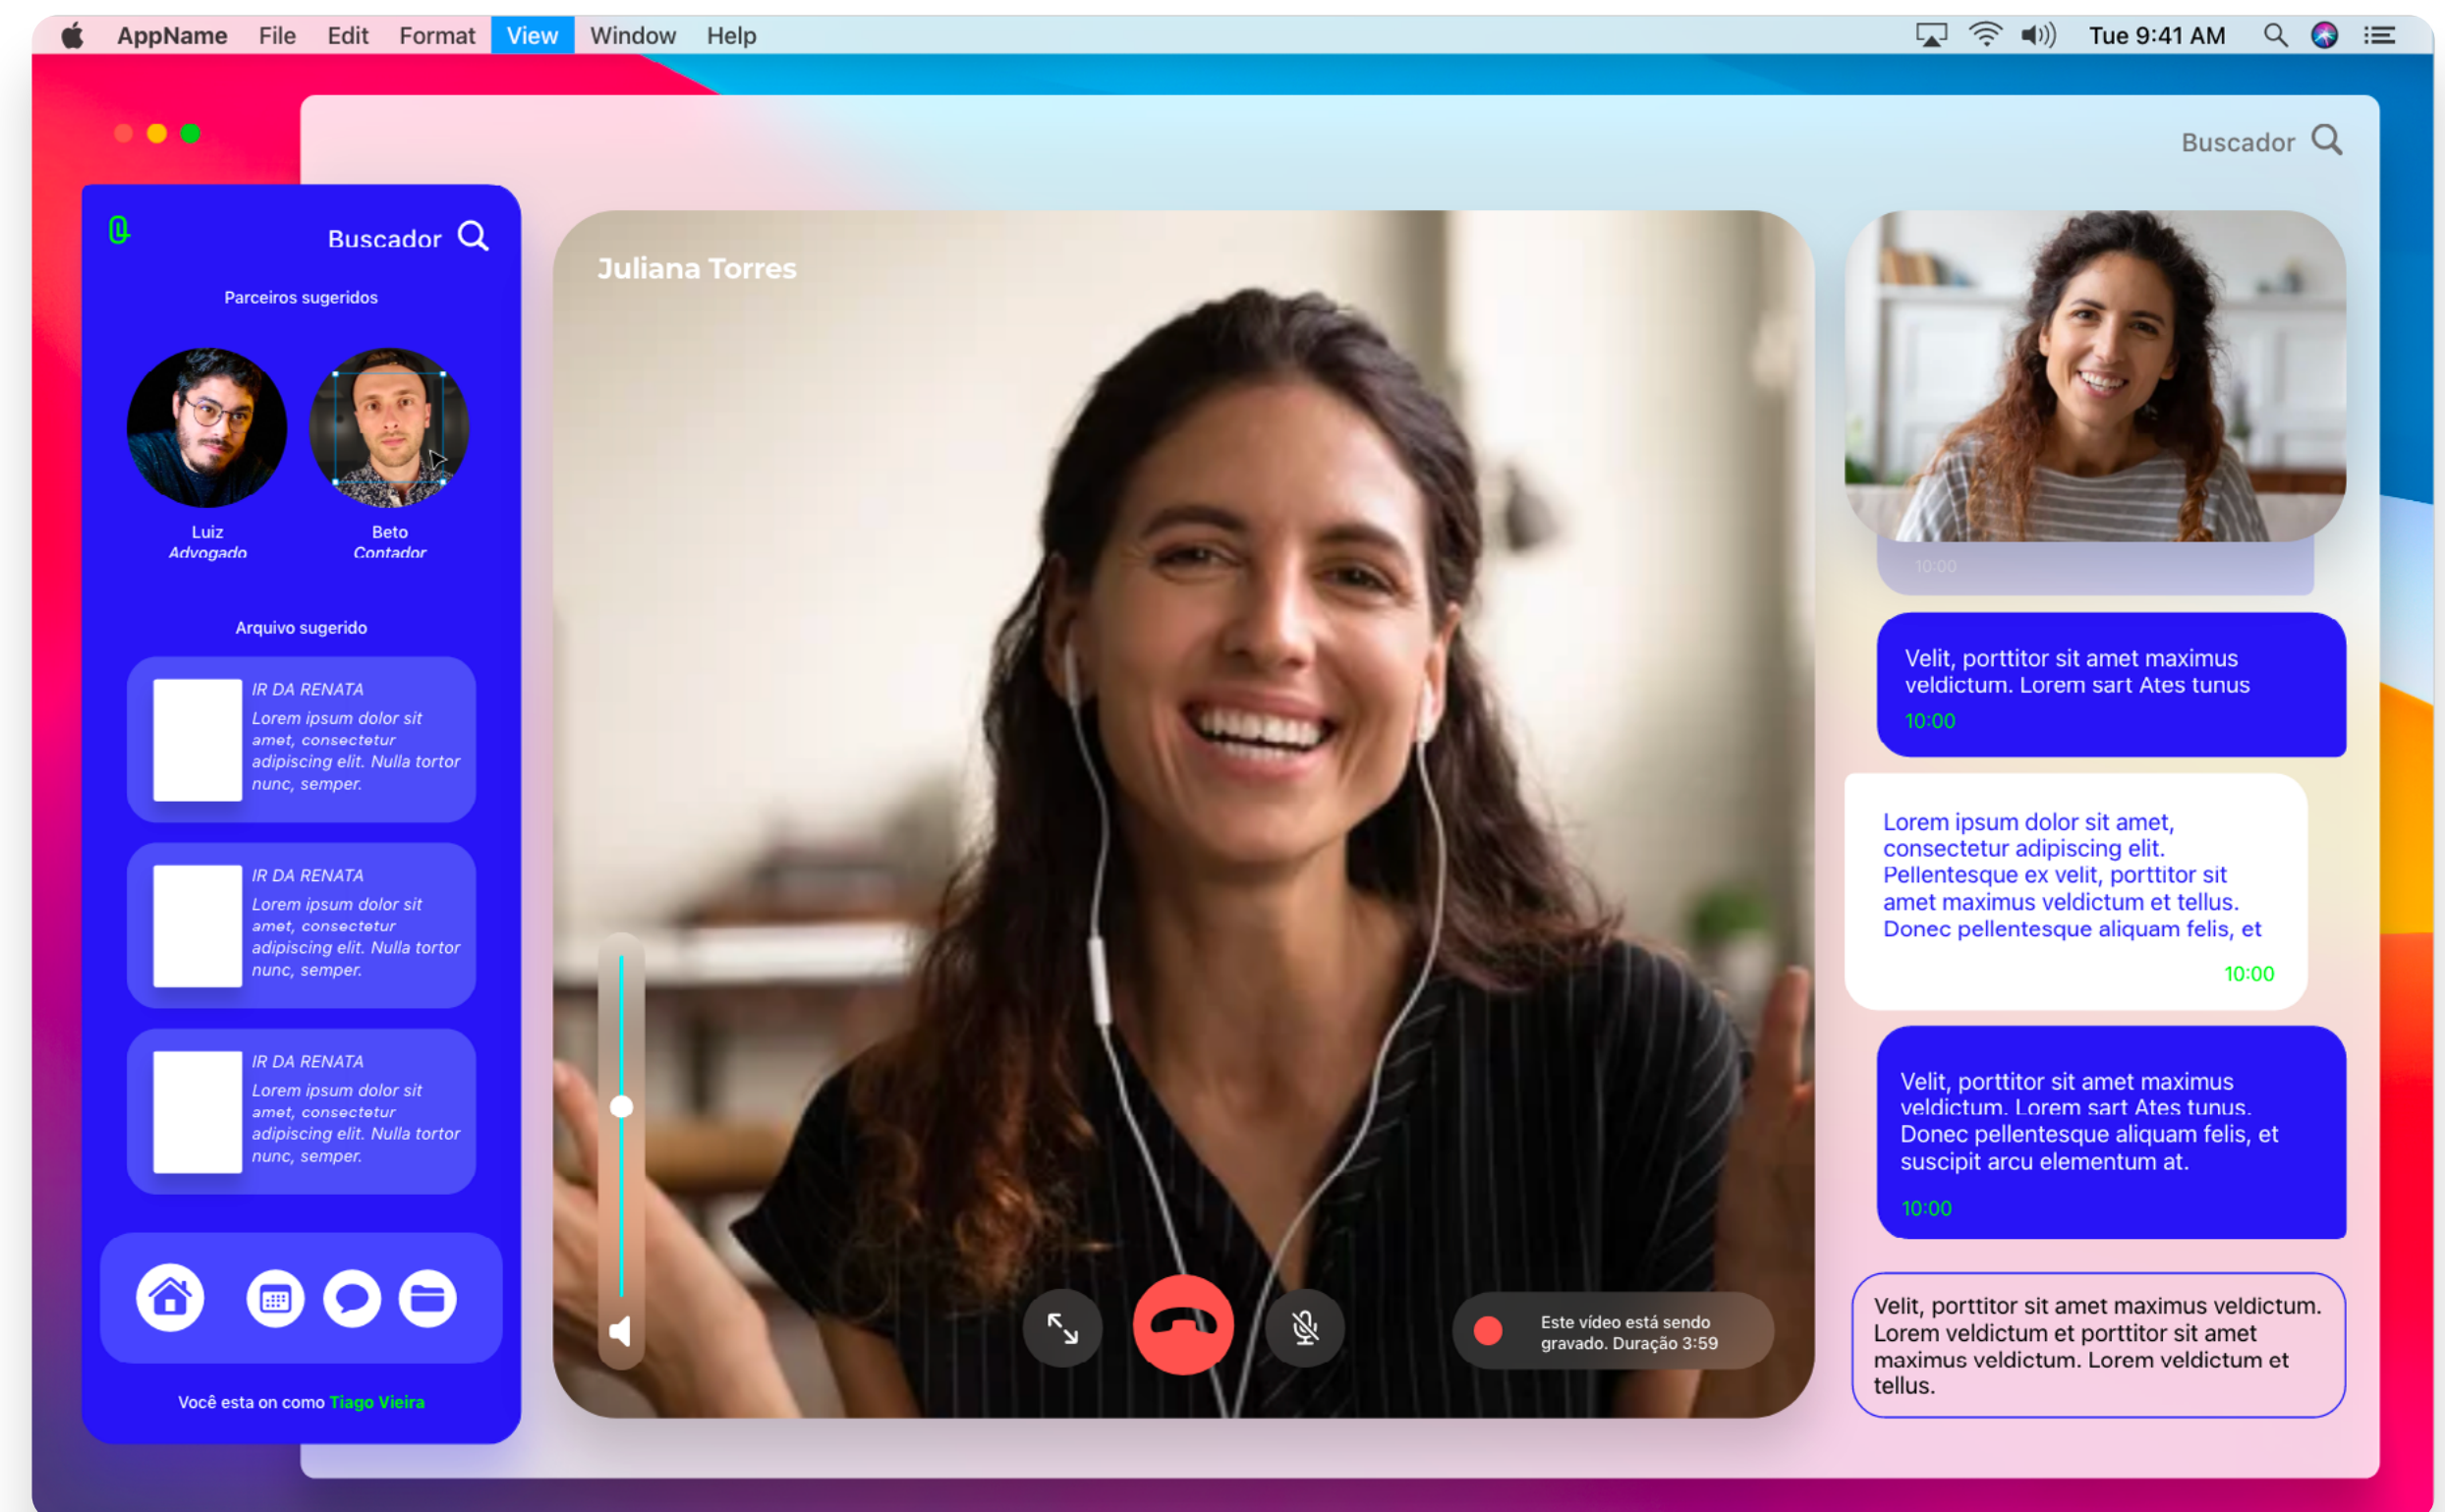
AppName File Edit Format View Window Help

Tue 9:41 AM

Buscador

Buscador

Parceiros sugeridos

Luiz
Advogado

Beto
Contador

Arquivo sugerido

IR DA RENATA
Lorem ipsum dolor sit amet, consectetur adipiscing elit. Nulla tortor nunc, semper.

IR DA RENATA
Lorem ipsum dolor sit amet, consectetur adipiscing elit. Nulla tortor nunc, semper.

IR DA RENATA
Lorem ipsum dolor sit amet, consectetur adipiscing elit. Nulla tortor nunc, semper.

Você esta on como Tiago Vieira

Juliana Torres

Este vídeo está sendo gravado. Duração 3:59

10:00

Velit, porttitor sit amet maximus veldictum. Lorem sart Ates tunus
10:00

Lorem ipsum dolor sit amet, consectetur adipiscing elit. Pellentesque ex velit, porttitor sit amet maximus veldictum et tellus. Donec pellentesque aliquam felis, et
10:00

Velit, porttitor sit amet maximus veldictum. Lorem sart Ates tunus. Donec pellentesque aliquam felis, et suscipit arcu elementum at.
10:00

Velit, porttitor sit amet maximus veldictum. Lorem veldictum et porttitor sit amet maximus veldictum. Lorem veldictum et tellus.